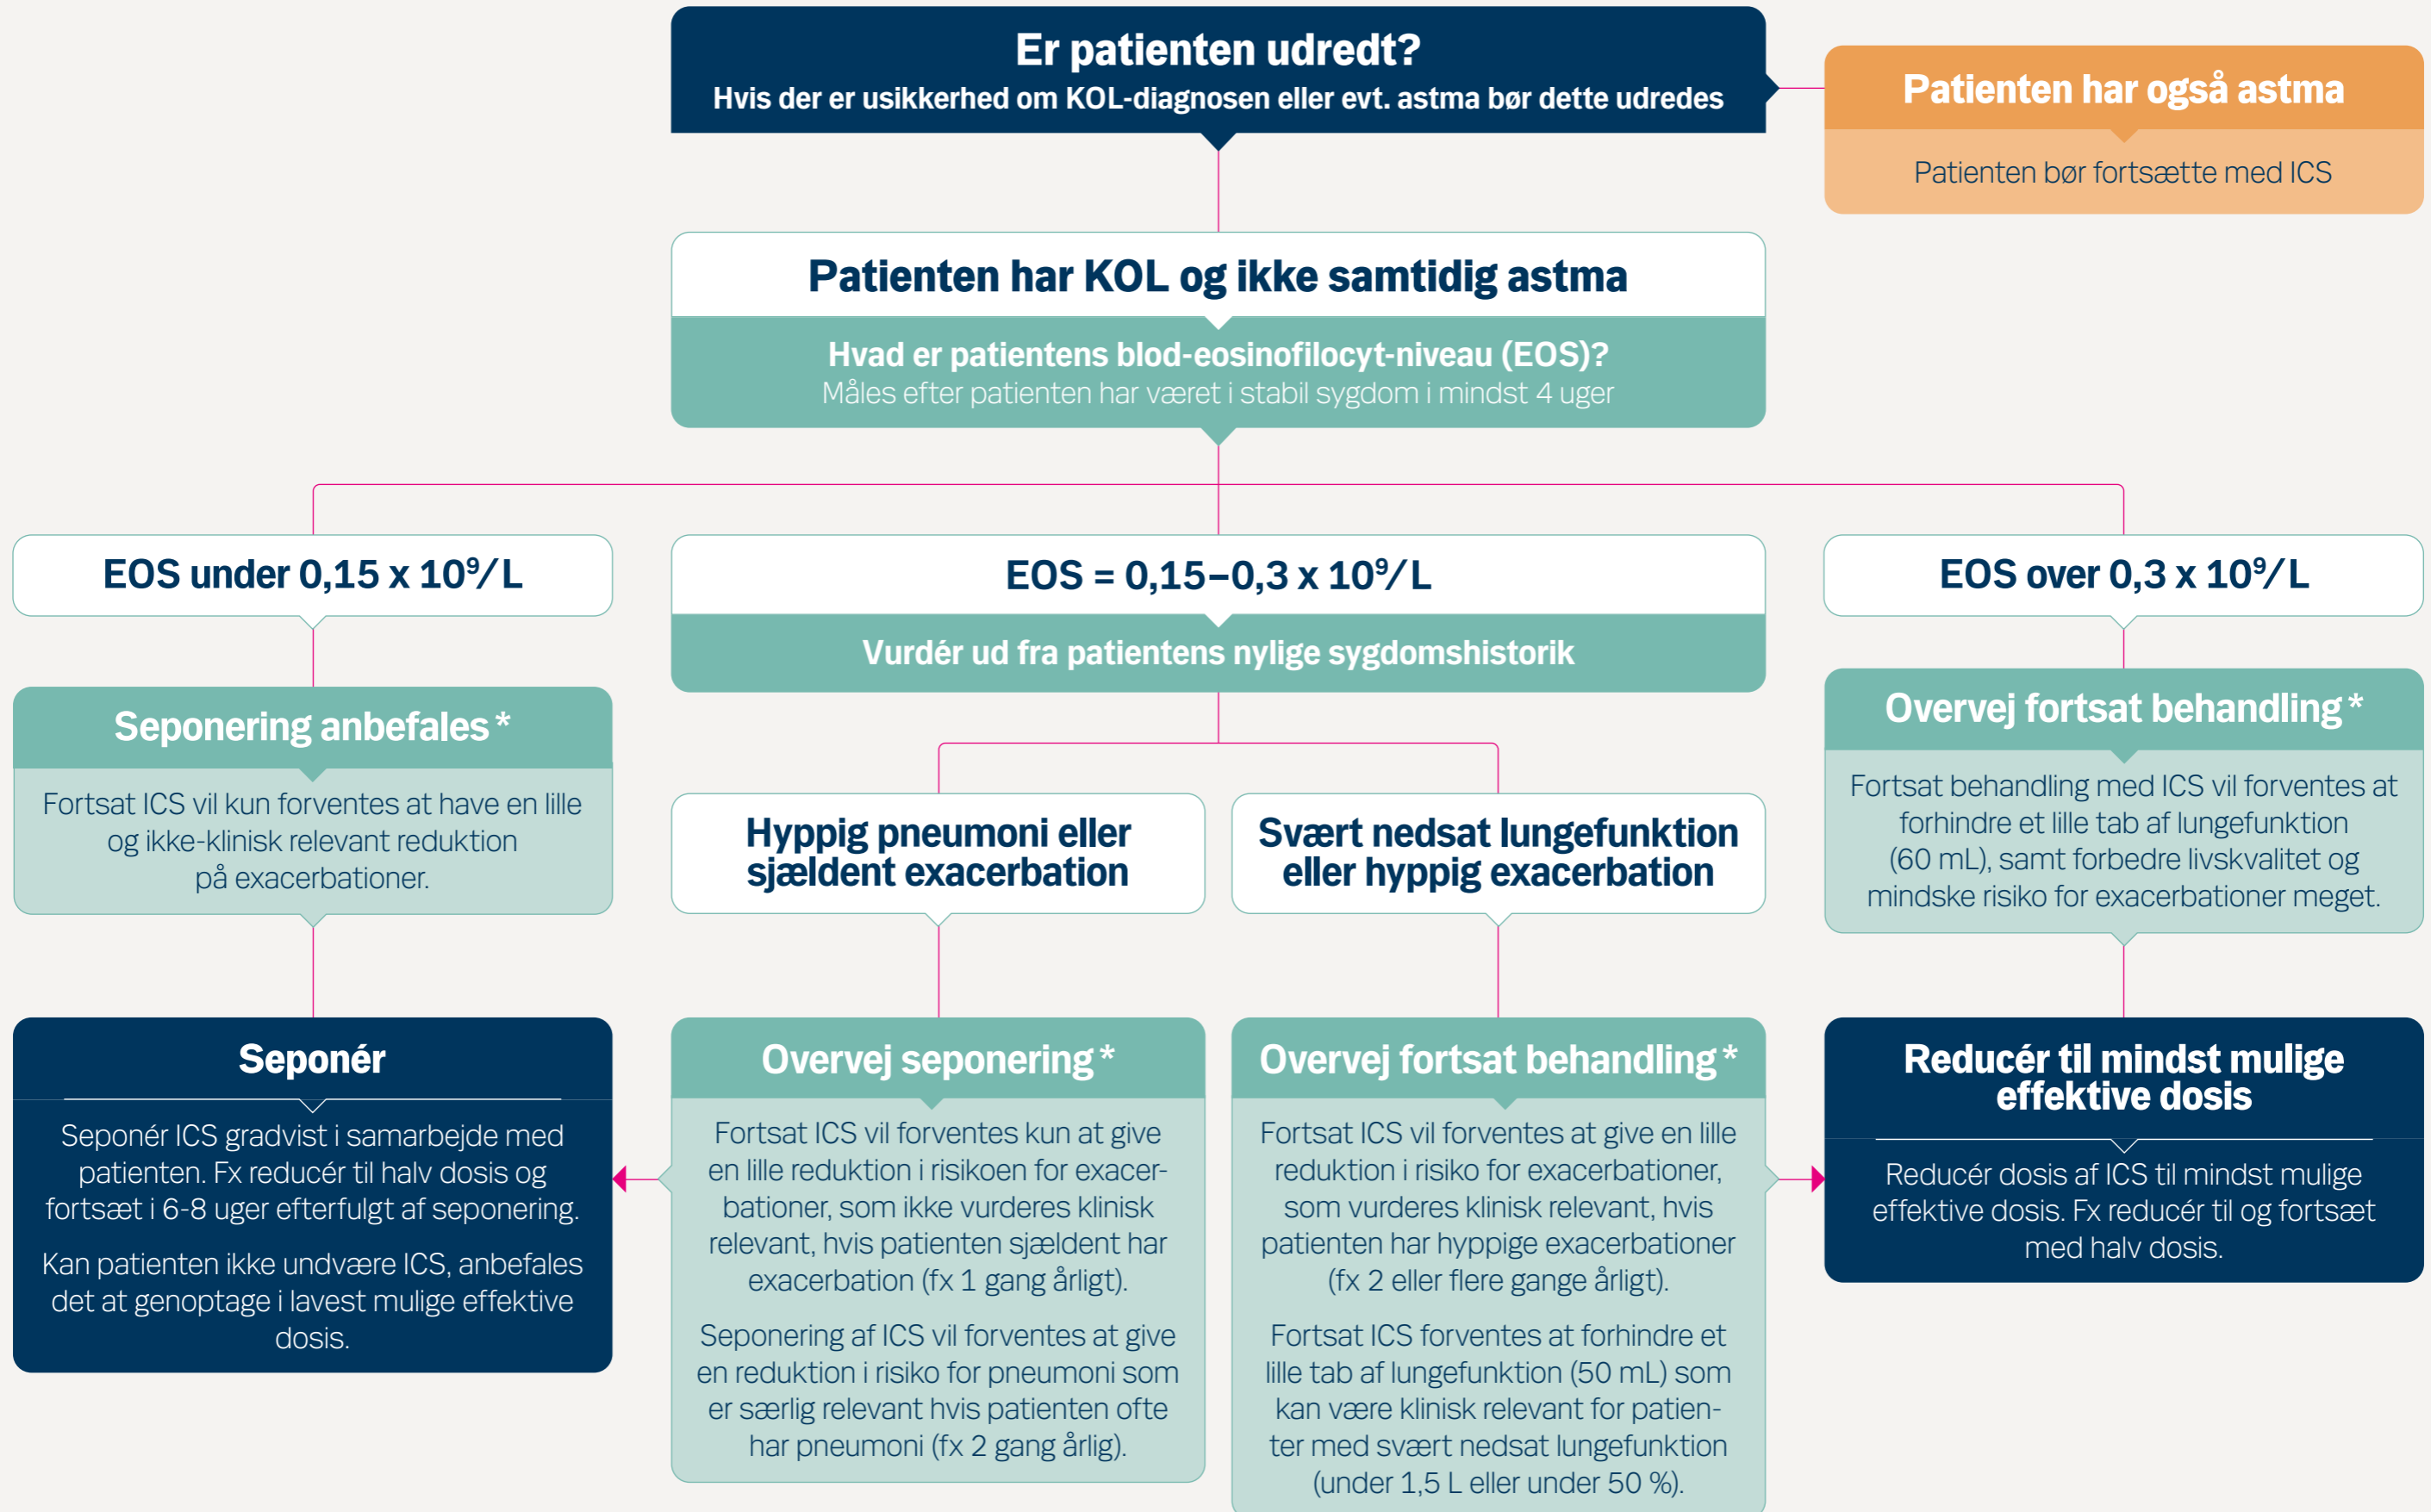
Er patienten udredt?
Hvis der er usikkerhed om KOL-diagnosen eller evt. astma bør dette udredes

Patienten har også astma
Patienten bør fortsætte med ICS

Patienten har KOL og ikke samtidig astma
Hvad er patientens blod-eosinofilocyt-niveau (EOS)?
Måles efter patienten har været i stabil sygdom i mindst 4 uger

EOS under 0,15 x $10^9$/L

Seponering anbefales*
Fortsat ICS vil kun forventes at have en lille og ikke-klinisk relevant reduktion på exacerbationer.

Seponér
Seponér ICS gradvist i samarbejde med patienten. Fx reducér til halv dosis og fortsæt i 6-8 uger efterfulgt af seponering.
Kan patienten ikke undvære ICS, anbefales det at genoptage i lavest mulige effektive dosis.

EOS = 0,15–0,3 x $10^9$/L
Vurdér ud fra patientens nylige sygdomshistorik

Hyppig pneumoni eller sjældent exacerbation

Overvej seponering*
Fortsat ICS vil forventes kun at give en lille reduktion i risikoen for exacerbationer, som ikke vurderes klinisk relevant, hvis patienten sjældent har exacerbation (fx 1 gang årligt).
Seponering af ICS vil forventes at give en reduktion i risiko for pneumoni som er særlig relevant hvis patienten ofte har pneumoni (fx 2 gang årlig).

Svært nedsat lungefunktion eller hyppig exacerbation

Overvej fortsat behandling*
Fortsat ICS vil forventes at give en lille reduktion i risiko for exacerbationer, som vurderes klinisk relevant, hvis patienten har hyppige exacerbationer (fx 2 eller flere gange årligt).
Fortsat ICS forventes at forhindre et lille tab af lungefunktion (50 mL) som kan være klinisk relevant for patienter med svært nedsat lungefunktion (under 1,5 L eller under 50 %).

EOS over 0,3 x $10^9$/L

Overvej fortsat behandling*
Fortsat behandling med ICS vil forventes at forhindre et lille tab af lungefunktion (60 mL), samt forbedre livskvalitet og mindske risiko for exacerbationer meget.

Reducér til mindst mulige effektive dosis
Reducér dosis af ICS til mindst mulige effektive dosis. Fx reducér til og fortsæt med halv dosis.